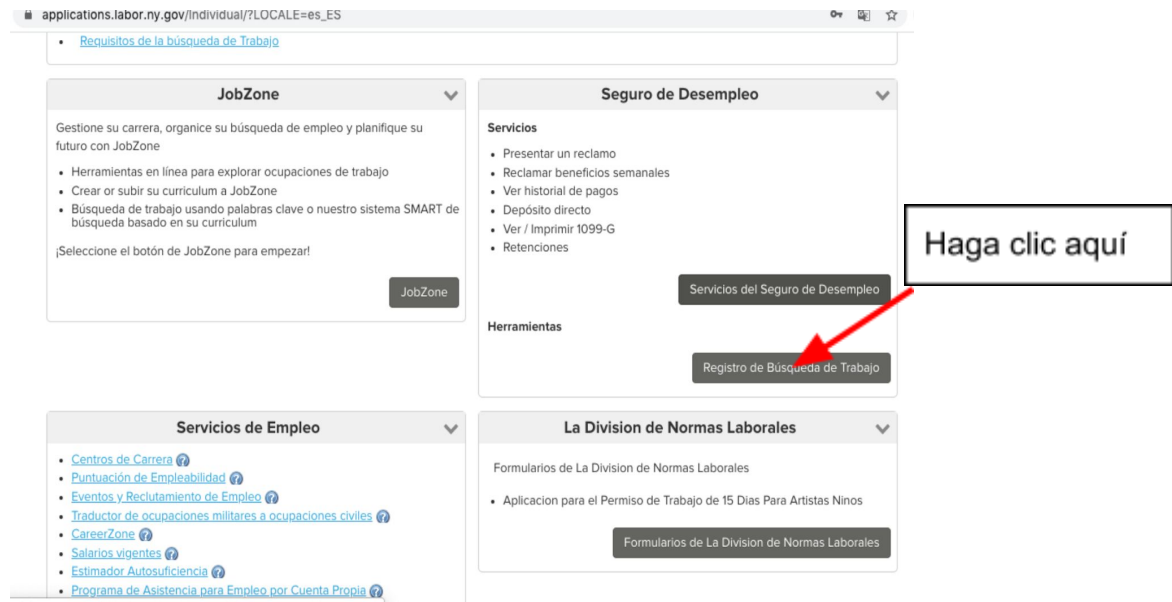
applications.labor.ny.gov/Individual/?LOCALE=es_ES

- Requisitos de la búsqueda de Trabajo

JobZone

Gestione su carrera, organice su búsqueda de empleo y planifique su futuro con JobZone

- Herramientas en línea para explorar ocupaciones de trabajo
- Crear or subir su curriculum a JobZone
- Búsqueda de trabajo usando palabras clave o nuestro sistema SMART de búsqueda basado en su curriculum

¡Seleccione el botón de JobZone para empezar!

JobZone

Seguro de Desempleo

Servicios

- Presentar un reclamo
- Reclamar beneficios semanales
- Ver historial de pagos
- Depósito directo
- Ver / Imprimir 1099-G
- Retenciones

Servicios del Seguro de Desempleo

Herramientas

Registro de Búsqueda de Trabajo

Haga clic aquí

Servicios de Empleo

- Centros de Carrera
- Puntuación de Empleabilidad
- Eventos y Reclutamiento de Empleo
- Traductor de ocupaciones militares a ocupaciones civiles
- CareerZone
- Salarios vigentes
- Estimador Autosuficiencia
- Programa de Asistencia para Empleo por Cuenta Propia

La Division de Normas Laborales

Formularios de La Division de Normas Laborales

- Aplicacion para el Permiso de Trabajo de 15 Dias Para Artistas Ninos

Formularios de La Division de Normas Laborales